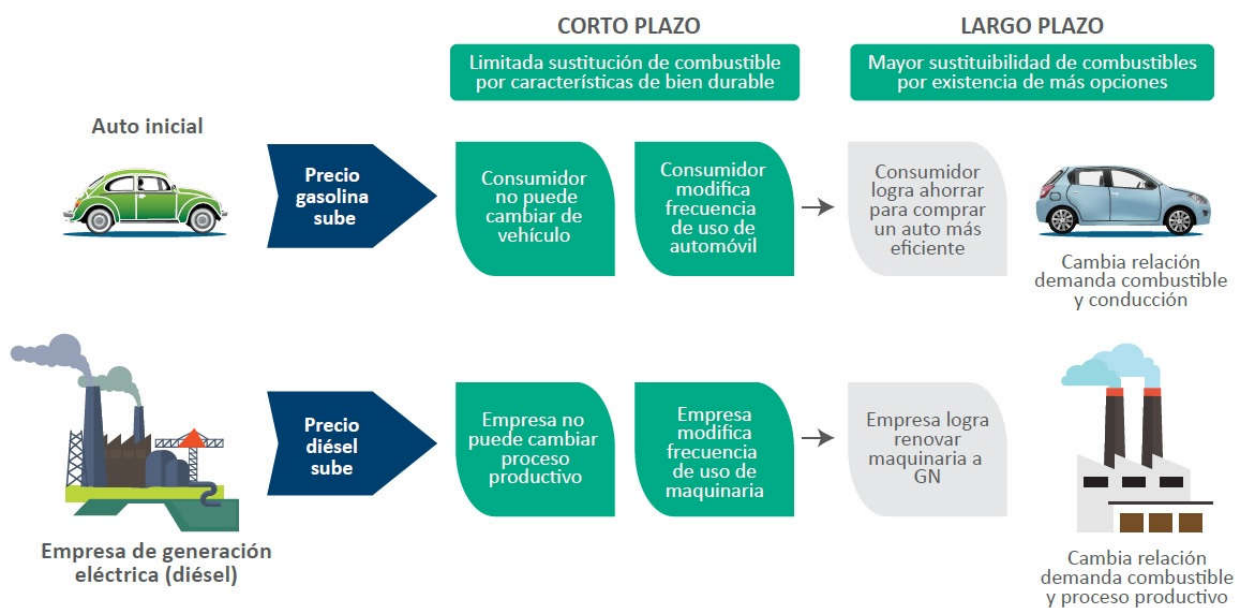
CORTO PLAZO

Limitada sustitución de combustible por características de bien durable

LARGO PLAZO

Mayor sustituibilidad de combustibles por existencia de más opciones

Auto inicial

Precio gasolina sube

Consumidor no puede cambiar de vehículo

Consumidor modifica frecuencia de uso de automóvil

Consumidor logra ahorrar para comprar un auto más eficiente

Cambia relación demanda combustible y conducción

Precio diésel sube

Empresa no puede cambiar proceso productivo

Empresa modifica frecuencia de uso de maquinaria

Empresa logra renovar maquinaria a GN

Empresa de generación eléctrica (diésel)

Cambia relación demanda combustible y proceso productivo